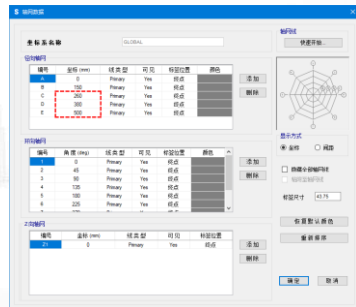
轴网数据

坐标系名称 GLOBAL

径向轴网

| 编号 | 坐标 (mm) | 线类型 | 可见 | 标签位置 | 颜色 |
|---|---|---|---|---|---|
| A | 0 | Primary | Yes | 终点 | |
| B | 150 | Primary | Yes | 终点 | |
| C | 250 | Primary | Yes | 终点 | |
| D | 300 | Primary | Yes | 终点 | |
| E | 500 | Primary | Yes | 终点 | |

添加
删除

环向轴网

| 编号 | 角度 (deg) | 线类型 | 可见 | 标签位置 | 颜色 |
|---|---|---|---|---|---|
| 1 | 0 | Primary | Yes | 终点 | |
| 2 | 45 | Primary | Yes | 终点 | |
| 3 | 90 | Primary | Yes | 终点 | |
| 4 | 135 | Primary | Yes | 终点 | |
| 5 | 180 | Primary | Yes | 终点 | |
| 6 | 225 | Primary | Yes | 终点 | |

添加
删除

Z向轴网

| 编号 | 坐标 | 线类型 | 可见 | 标签位置 |
|---|---|---|---|---|
| Z1 | 0 | Primary | Yes | 终点 |

添加
删除

轴网线
快速开始...

显示方式
坐标 间隔

隐藏全部轴网线
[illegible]

标签尺寸 43.75

恢复默认颜色
重新排序

确定 取消